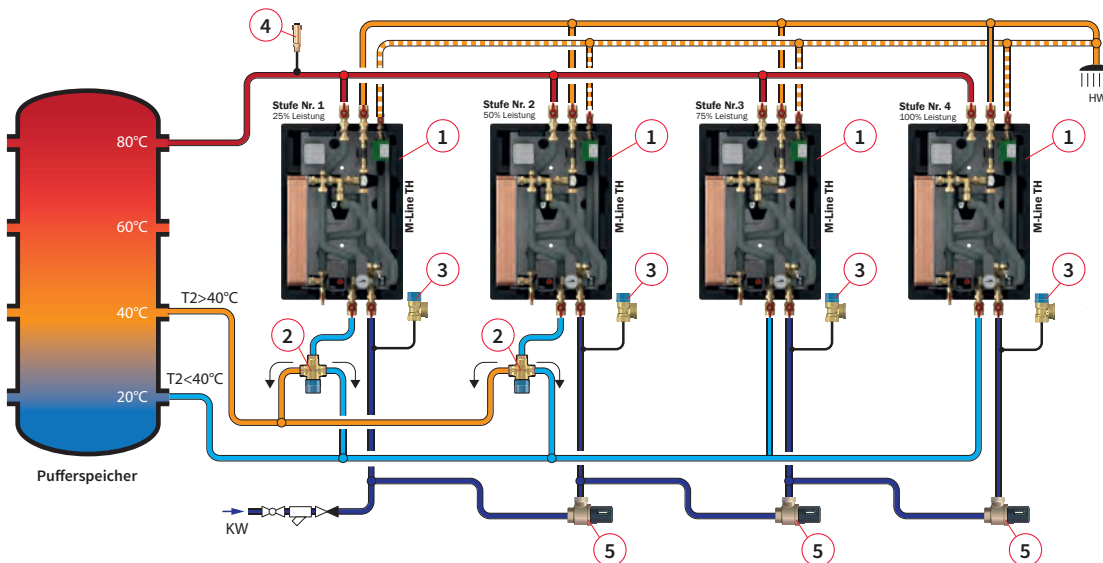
4

80°C

60°C

40°C

20°C

T2>40°C

T2<40°C

Pufferspeicher

Stufe Nr. 1
25% Leistung

Stufe Nr. 2
50% Leistung

Stufe Nr.3
75% Leistung

Stufe Nr. 4
100% Leistung

M-Line TH

M-Line TH

M-Line TH

M-Line TH

1

1

1

1

2

2

3

3

3

3

5

5

5

HW

KW